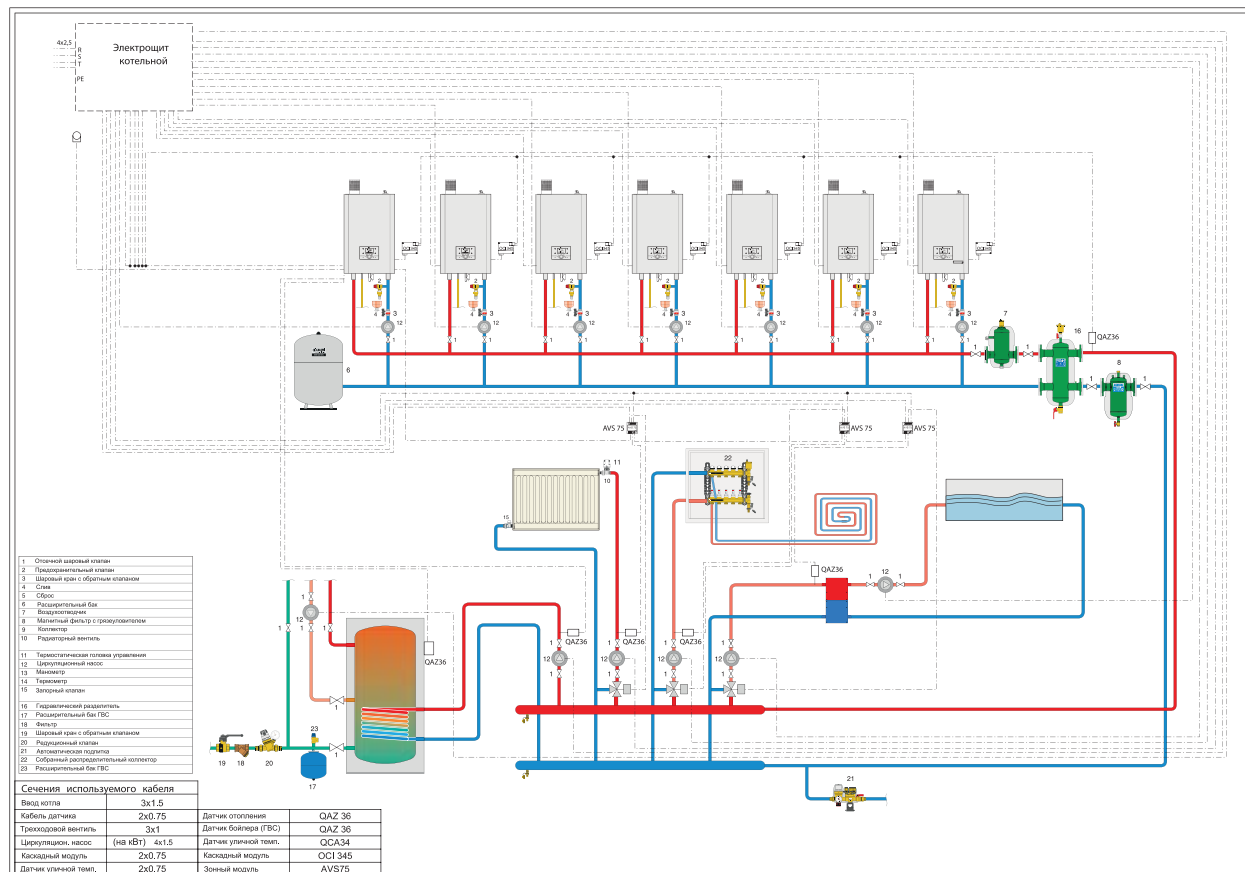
4x2,5
R
S
T
PE

Электрощит котельной

7
16
QAZ36
8
6
AVS 75
AVS 75
AVS 75
11
10
22
15
QAZ36
12
QAZ36
QAZ36
QAZ36
QAZ36
QAZ36
23
19
18
20
17
21

| 1 | Отсечной шаровый клапан |
|---|---|
| 2 | Предохранительный клапан |
| 3 | Шаровый кран с обратным клапаном |
| 4 | Слив |
| 5 | Сброс |
| 6 | Расширительный бак |
| 7 | Воздухоотводчик |
| 8 | Магнитный фильтр с грязеуловителем |
| 9 | Коллектор |
| 10 | Радиаторный вентиль |
| 11 | Термостатическая головка управления |
| 12 | Циркуляционный насос |
| 13 | Манометр |
| 14 | Термометр |
| 15 | Запорный клапан |
| 16 | Гидравлический разделитель |
| 17 | Расширительный бак ГВС |
| 18 | Фильтр |
| 19 | Шаровый кран с обратным клапаном |
| 20 | Редукционный клапан |
| 21 | Автоматическая подпитка |
| 22 | Собранный распределительный коллектор |
| 23 | Расширительный бак ГВС |

| Сечения используемого кабеля | | | |
|---|---|---|---|
| Ввод котла | 3x1.5 | | |
| Кабель датчика | 2x0.75 | Датчик отопления | QAZ 36 |
| Трехходовой вентиль | 3x1 | Датчик бойлера (ГВС) | QAZ 36 |
| Циркуляцион. насос | (на кВт) 4x1.5 | Датчик уличной темп. | QCA34 |
| Каскадный модуль | 2x0.75 | Каскадный модуль | OCI 345 |
| Датчик уличной темп. | 2x0.75 | Зонный модуль | AVS75 |